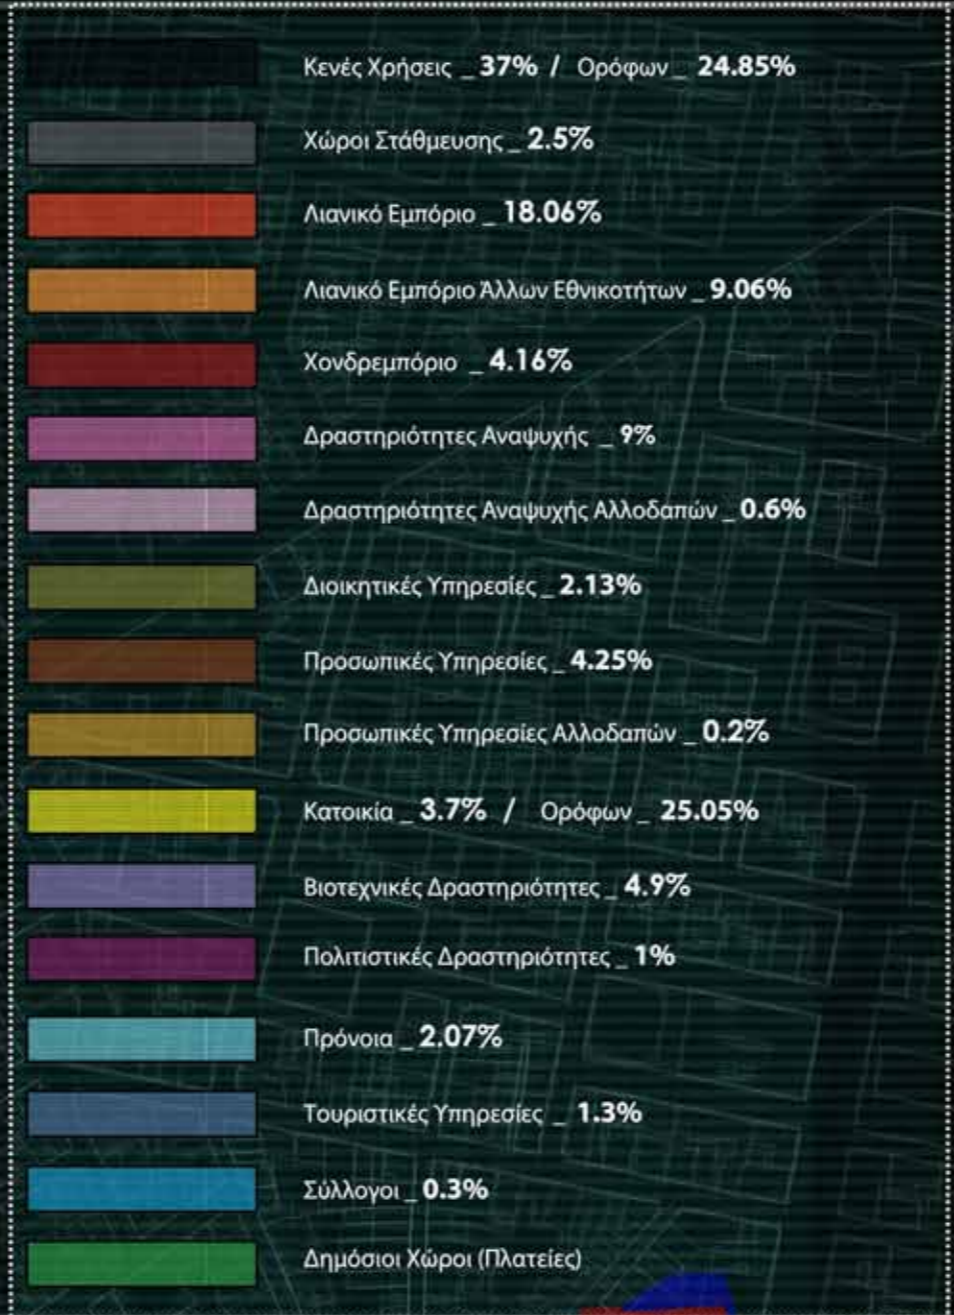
Κενές Χρήσεις _ 37% / Ορόφων _ 24.85%

Χώροι Στάθμευσης _ 2.5%

Λιανικό Εμπόριο _ 18.06%

Λιανικό Εμπόριο Άλλων Εθνικοτήτων _ 9.06%

Χονδρεμπόριο _ 4.16%

Δραστηριότητες Αναψυχής _ 9%

Δραστηριότητες Αναψυχής Αλλοδαπών _ 0.6%

Διοικητικές Υπηρεσίες _ 2.13%

Προσωπικές Υπηρεσίες _ 4.25%

Προσωπικές Υπηρεσίες Αλλοδαπών _ 0.2%

Κατοικία _ 3.7% / Ορόφων _ 25.05%

Βιοτεχνικές Δραστηριότητες _ 4.9%

Πολιτιστικές Δραστηριότητες _ 1%

Πρόνοια _ 2.07%

Τουριστικές Υπηρεσίες _ 1.3%

Σύλλογοι _ 0.3%

Δημόσιοι Χώροι (Πλατείες)